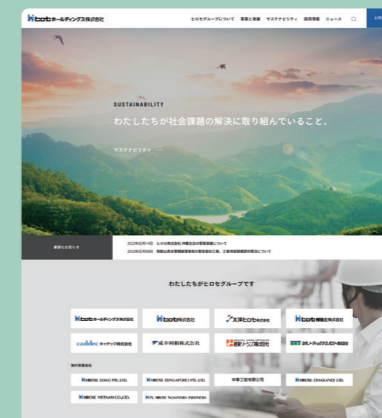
ヒロセホールディングス株式会社

ヒロセグループについて　事業と実績　サステナビリティ　採用情報　ニュース

SUSTAINABILITY

わたしたちが社会課題の解決に取り組んでいること。

サステナビリティ

最新のお知らせ

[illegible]

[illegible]

わたしたちがヒロセグループです

ヒロセ株式会社

丸三ヒロセ株式会社

大洋ヒロセ株式会社

ヒロセ補強土株式会社

caddie キャディック株式会社

成幸利根株式会社

信栄テクノ工業株式会社

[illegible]

海外関連会社

HIROSE SOGO (PTE.) LTD.

HIROSE (SINGAPORE) PTE. LTD.

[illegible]

HIROSE (THAILAND) LTD.

HIROSE VIETNAM CO.,LTD.

PT. HIROSE INDONESIA